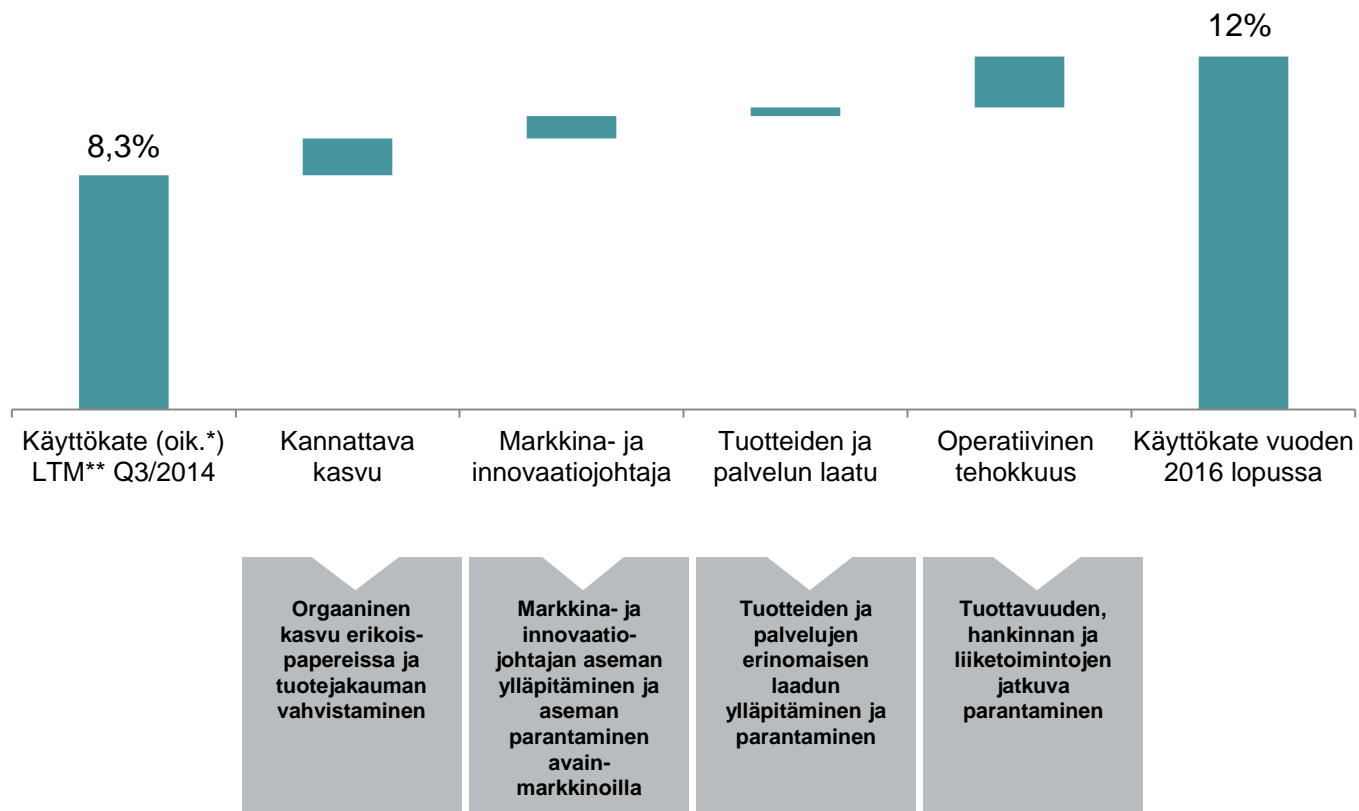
8,3%

12%

Käyttökate (oik.*) LTM** Q3/2014

Kannattava kasvu

Markkina- ja innovaatiojohtaja

Tuotteiden ja palvelun laatu

Operatiivinen tehokkuus

Käyttökate vuoden 2016 lopussa

Orgaaninen kasvu erikoispapereissa ja tuotejakauman vahvistaminen

Markkina- ja innovaatiojohtajan aseman ylläpitäminen ja aseman parantaminen avainmarkkinoilla

Tuotteiden ja palvelujen erinomaisen laadun ylläpitäminen ja parantaminen

Tuottavuuden, hankinnan ja liiketoimintojen jatkuva parantaminen